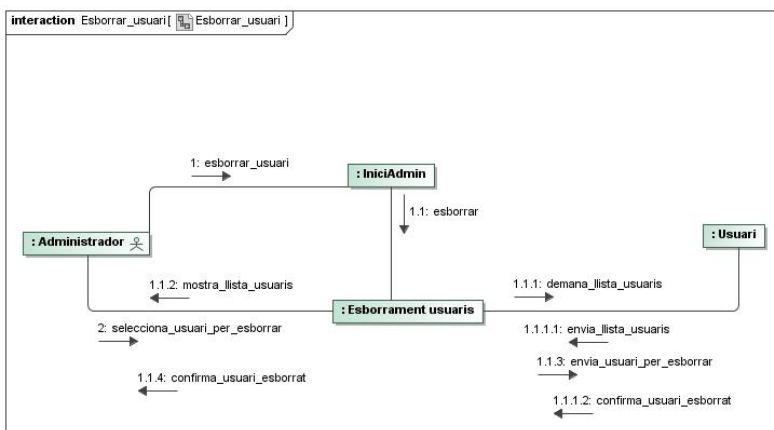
interaction Esborrar_usuari [ Esborrar_usuari ]

1: esborrar_usuari

: IniciAdmin

1.1: esborrar

: Administrador

: Usuari

1.1.2: mostra_llista_usuaris

1.1.1: demana_llista_usuaris

: Esborrament usuaris

2: selecciona_usuari_per_esborrar

1.1.1.1: envia_llista_usuaris

1.1.3: envia_usuari_per_esborrar

1.1.4: confirma_usuari_esborrat

1.1.1.2: confirma_usuari_esborrat